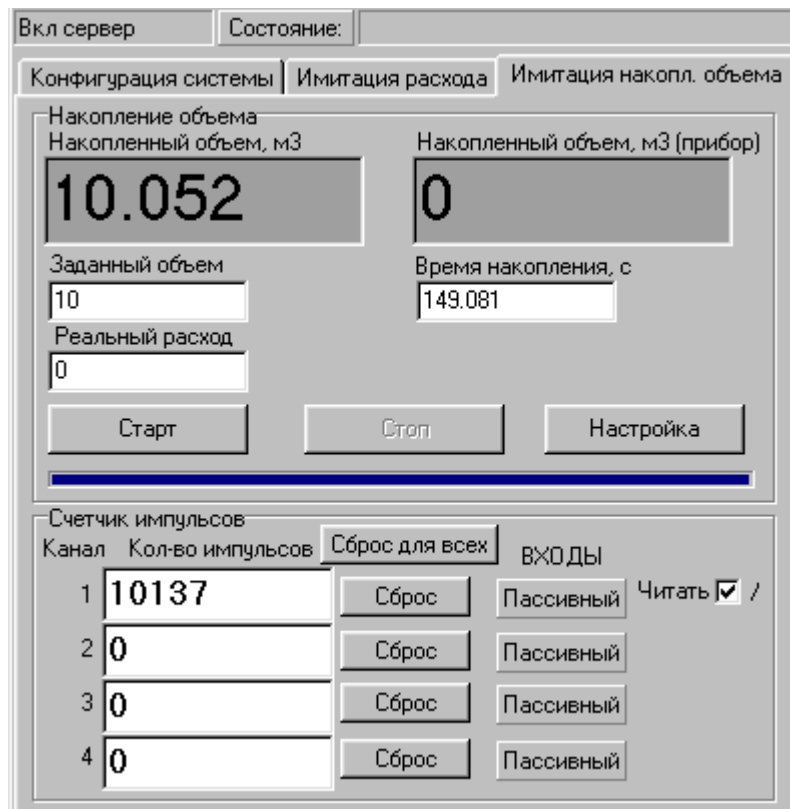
Вкл сервер | Состояние:

Конфигурация системы | Имитация расхода | Имитация накопл. объема

Накопление объема

Накопленный объем, м3

10.052

Накопленный объем, м3 (прибор)

0

Заданный объем

10

Время накопления, с

149.081

Реальный расход

0

Старт

Стоп

Настройка

Счетчик импульсов

Канал Кол-во импульсов Сброс для всех ВХОДЫ

1 10137 Сброс Пассивный Читать ☑ /

2 0 Сброс Пассивный

3 0 Сброс Пассивный

4 0 Сброс Пассивный